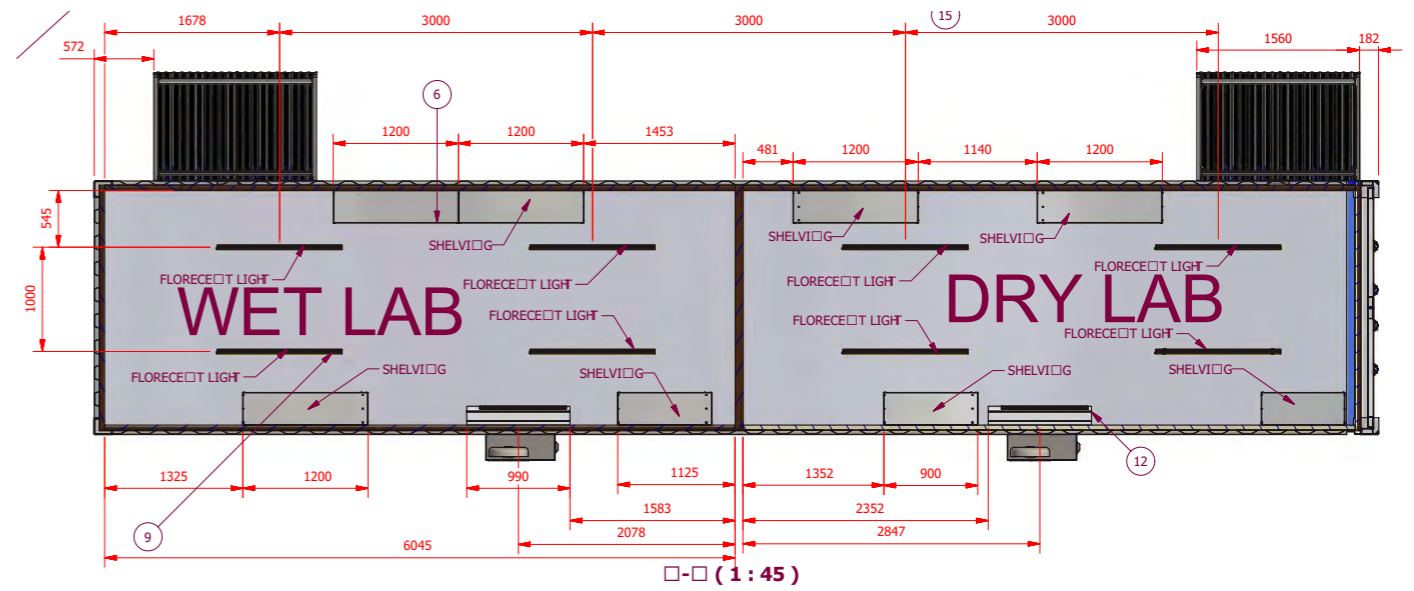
1678
3000
3000
15
3000
572
1560
182
6
1200
1200
1453
481
1200
1140
1200
545
1000
SHELVI□G
SHELVI□G
SHELVI□G
FLORECE□T LIGHT
FLORECE□T LIGHT
FLORECE□T LIGHT
FLORECE□T LIGHT
WET LAB
DRY LAB
FLORECE□T LIGHT
FLORECE□T LIGHT
FLORECE□T LIGHT
FLORECE□T LIGHT
SHELVI□G
SHELVI□G
SHELVI□G
SHELVI□G
12
1325
1200
990
1125
1352
900
1583
2352
9
2078
2847
6045
□-□ ( 1 : 45 )